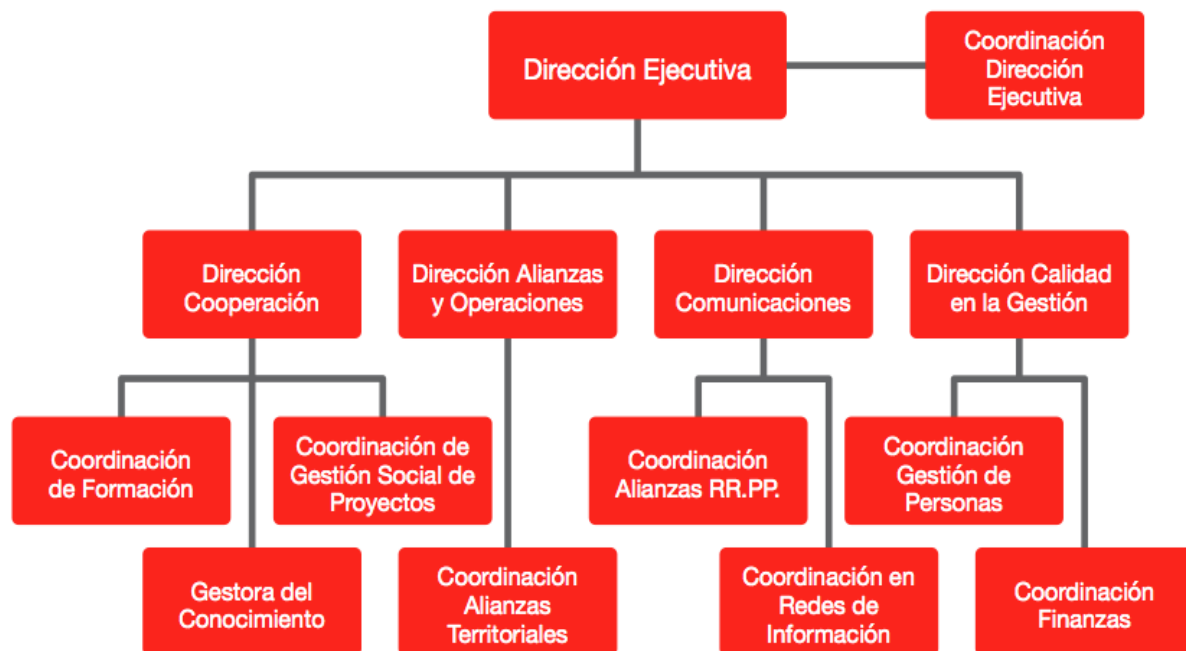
Dirección Ejecutiva

Coordinación Dirección Ejecutiva

Dirección Cooperación

Dirección Alianzas y Operaciones

Dirección Comunicaciones

Dirección Calidad en la Gestión

Coordinación de Formación

Coordinación de Gestión Social de Proyectos

Coordinación Alianzas RR.PP.

Coordinación Gestión de Personas

Gestora del Conocimiento

Coordinación Alianzas Territoriales

Coordinación en Redes de Información

Coordinación Finanzas